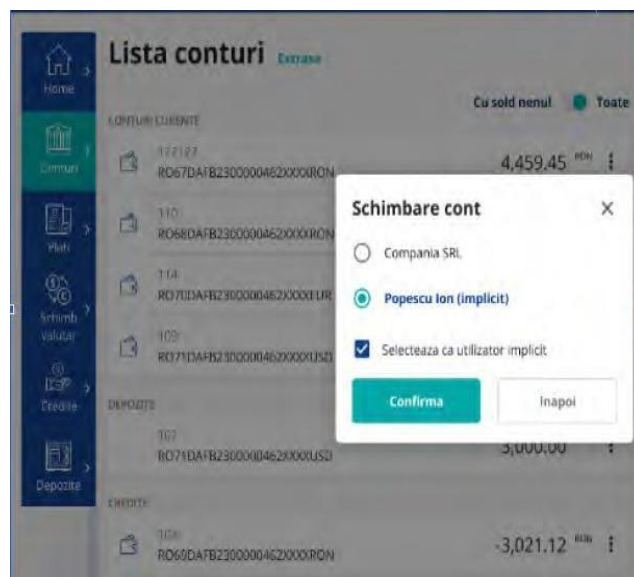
Home

Conturi

Plati

Schimb valutar

Credite

Depozite

Lista conturi Extrase

Cu sold nenul Toate

CONTURI CURENTE

122123
RO67DAFB2300000462XXXXRON

4,459.45 RON

110
RO68DAFB2300000462XXXXRON

114
RO70DAFB2300000462XXXXEUR

109
RO71DAFB2300000462XXXXUSD

DEPOZITE

107
RO71DAFB2300000462XXXXUSD

3,000.00

CREDITE

108
RO69DAFB2300000462XXXXRON

-3,021.12 RON

Schimbare cont

Compania SRL

Popescu Ion (implicit)

Selecteaza ca utilizator implicit

Confirma

Inapoi